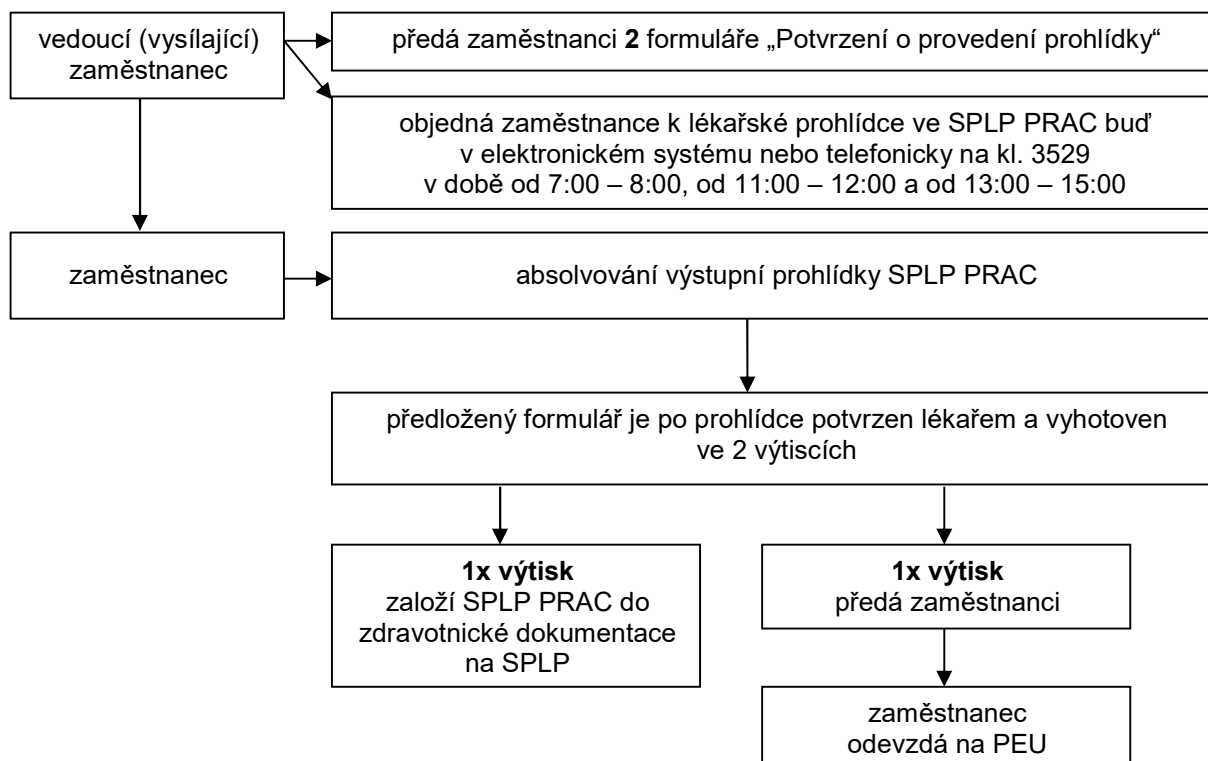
vedoucí (vysílající) zaměstnanec

předá zaměstnanci **2** formuláře „Potvrzení o provedení prohlídky“

objedná zaměstnance k lékařské prohlídce ve SPLP PRAC buď v elektronickém systému nebo telefonicky na kl. 3529 v době od 7:00 – 8:00, od 11:00 – 12:00 a od 13:00 – 15:00

zaměstnanec

absolvování výstupní prohlídky SPLP PRAC

předložený formulář je po prohlídce potvrzen lékařem a vyhotoven ve 2 výtiscích

**1x výtisk**
založí SPLP PRAC do zdravotnické dokumentace na SPLP

**1x výtisk**
předá zaměstnanci

zaměstnanec odevzdá na PEU